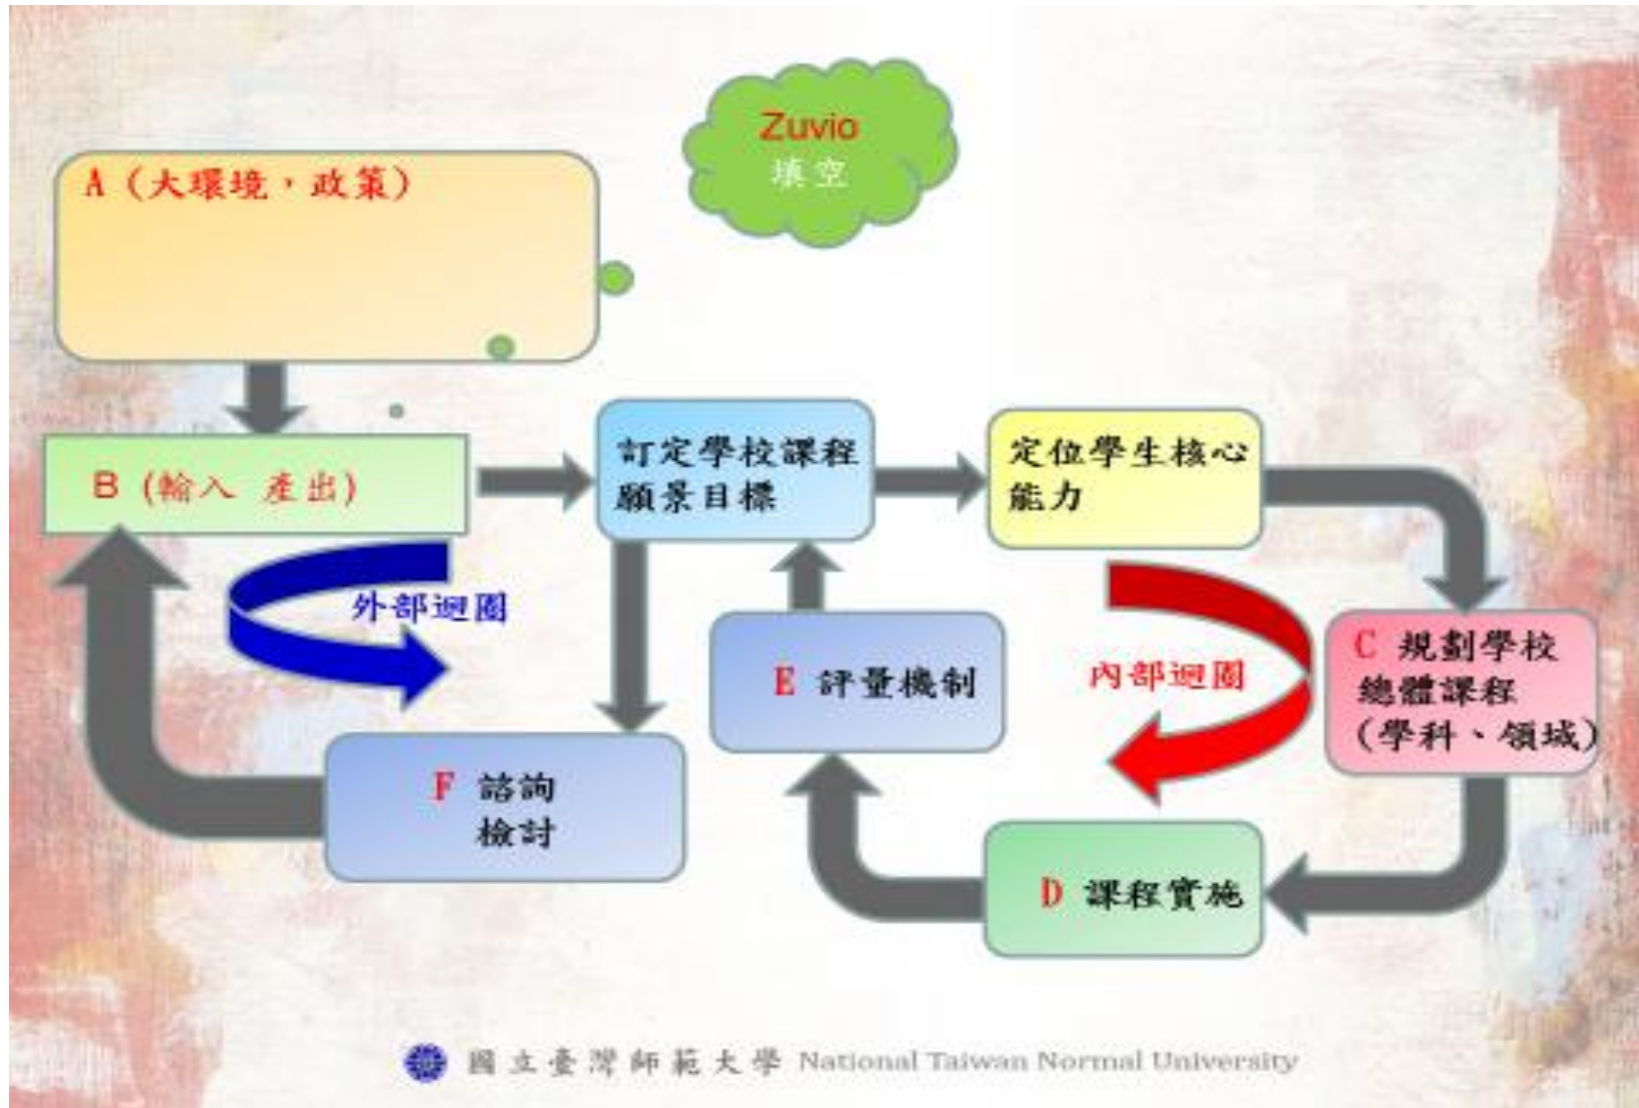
Zuvio
填空

A（大環境，政策）

B（輸入 產出）

訂定學校課程願景目標

定位學生核心能力

外部迴圈

E 評量機制

內部迴圈

C 規劃學校總體課程（學科、領域）

F 諮詢檢討

D 課程實施

國立臺灣師範大學 National Taiwan Normal University